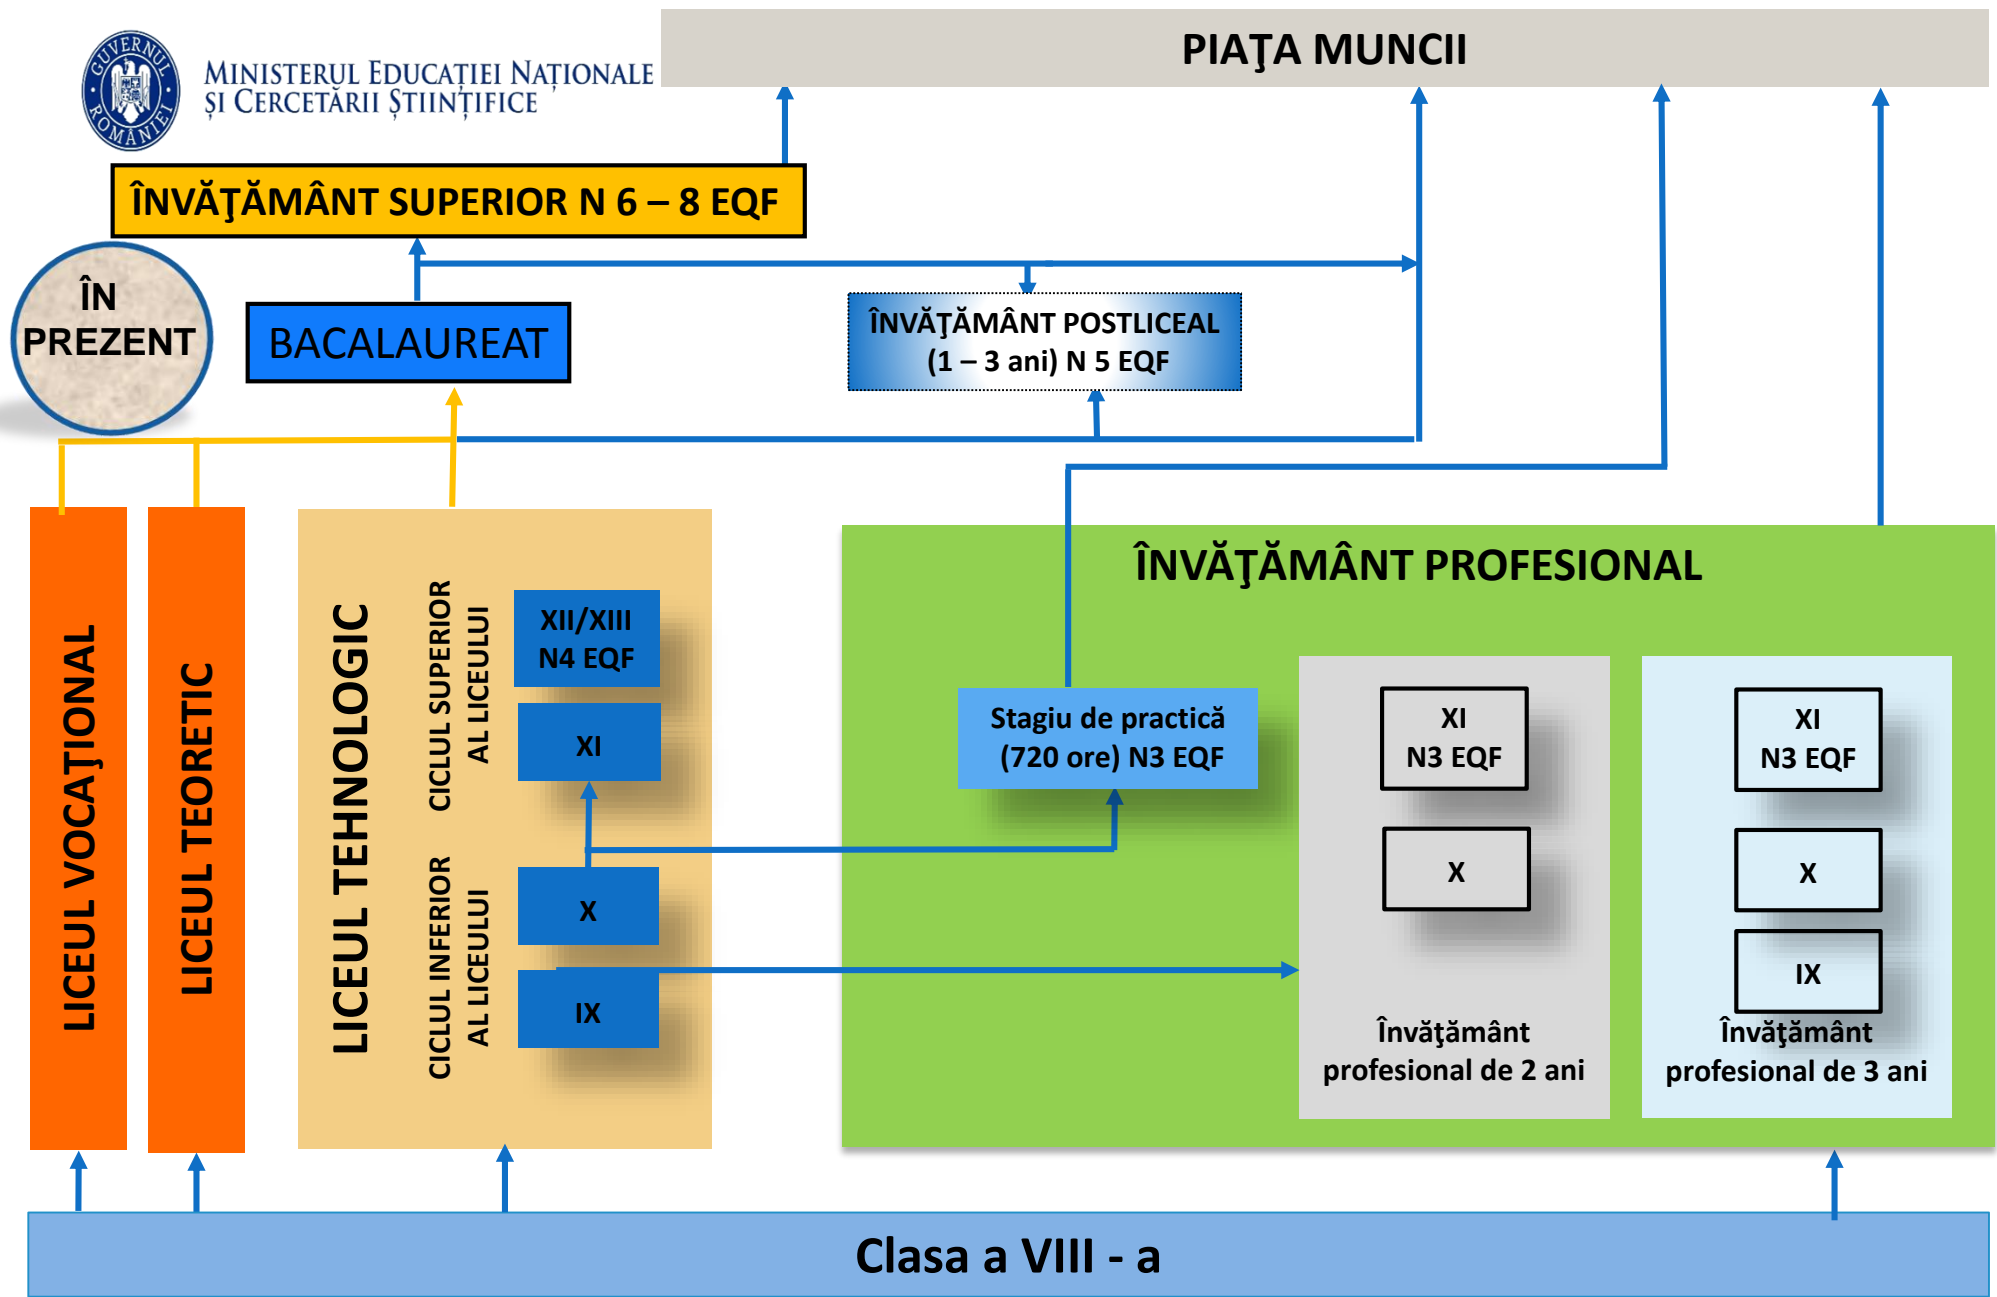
GUVERNUL ROMÂNIEI

MINISTERUL EDUCAȚIEI NAȚIONALE ȘI CERCETĂRII ȘTIINȚIFICE

PIAȚA MUNCII

ÎNVĂȚĂMÂNT SUPERIOR N 6 – 8 EQF

ÎN PREZENT

BACALAUREAT

ÎNVĂȚĂMÂNT POSTLICEAL (1 – 3 ani) N 5 EQF

LICEUL VOCAȚIONAL

LICEUL TEORETIC

LICEUL TEHNOLOGIC

CICLUL SUPERIOR AL LICEULUI

XII/XIII N4 EQF

XI

CICLUL INFERIOR AL LICEULUI

X

IX

ÎNVĂȚĂMÂNT PROFESIONAL

Stagiu de practică (720 ore) N3 EQF

XI N3 EQF

X

Învățământ profesional de 2 ani

XI N3 EQF

X

IX

Învățământ profesional de 3 ani

Clasa a VIII - a